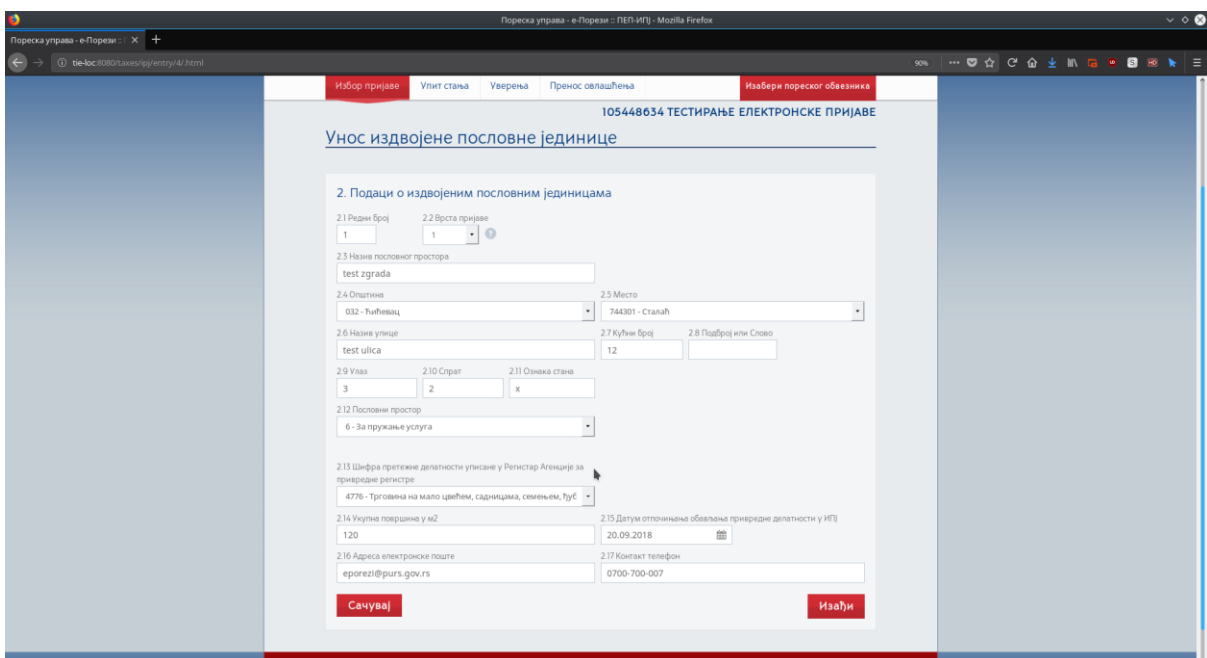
Пореска управа - е-Порези :: ПЕП-ИПЈ - Mozilla Firefox

Пореска управа - е-Порези ::

tie-loc:8080/taxes/ipj/entry/4/.html

90%

Избор пријаве
Упит стања
Уверења
Пренос овлашћења
Изабери пореског обвезника

105448634 ТЕСТИРАЊЕ ЕЛЕКТРОНСКЕ ПРИЈАВЕ

Унос издвојене пословне јединице

2. Подаци о издвојеним пословним јединицама

2.1 Редни број
1
2.2 Врста пријаве
1

2.3 Назив пословног простора
test zgrada

2.4 Општина
032 - Ћићевац
2.5 Место
744301 - Сталаћ

2.6 Назив улице
test ulica
2.7 Кућни број
12
2.8 Подброј или Слово

2.9 Улаз
3
2.10 Спрат
2
2.11 Ознака стана
x

2.12 Пословни простор
6 - За пружање услуга

2.13 Шифра претежне делатности уписане у Регистар Агенције за привредне регистре
4776 - Трговина на мало цвећем, садницама, семењем, ђуб

2.14 Укупна површина у м2
120
2.15 Датум отпочињања обављања привредне делатности у ИПЈ
20.09.2018

2.16 Адреса електронске поште
eporezi@purs.gov.rs
2.17 Контакт телефон
0700-700-007

Сачувај
Изађи